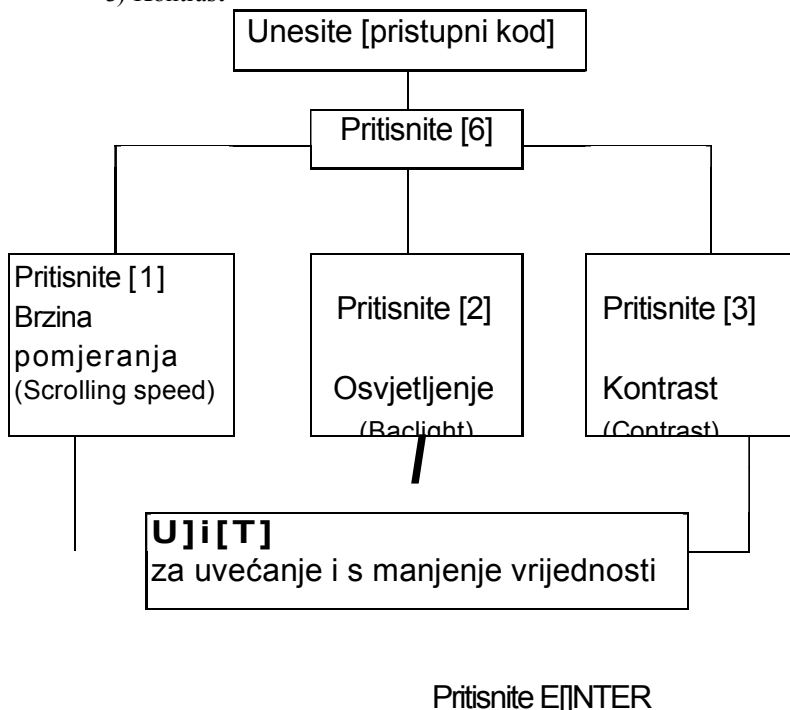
3) Kontrast

Unesite [pristupni kod]

Pritisnite [6]

Pritisnite [1]
Brzina
pomjeranja
(Scrolling speed)

Pritisnite [2]

Osvjetljenje
(Baclight)

Pritisnite [3]

Kontrast
(Contrast)

U]i[T]
za uvećanje i s manjenje vrijednosti

Pritisnite E[]NTER